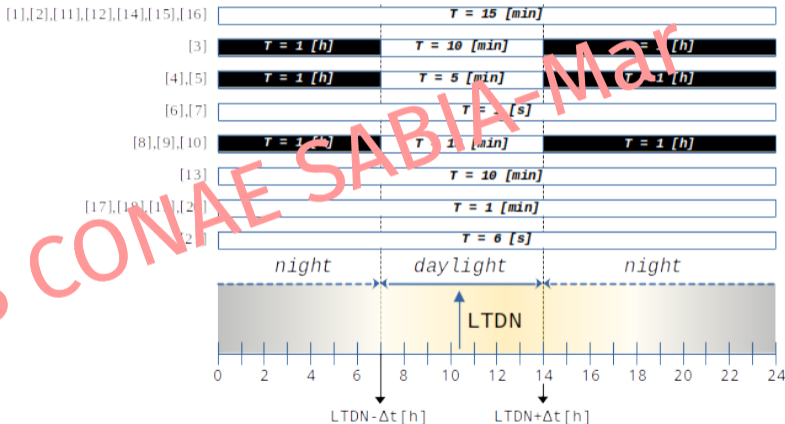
[1],[2],[11],[12],[14],[15],[16]
T = 15 [min]

[3]
T = 1 [h]
T = 10 [min]
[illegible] [h]

[4],[5]
T = 1 [h]
T = 5 [min]
T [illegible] 1 [h]

[6],[7]
T = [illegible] [s]

[8],[9],[10]
T = 1 [h]
T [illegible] [min]
T = 1 [h]

[13]
T = 10 [min]

[17],[18],[1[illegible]],[2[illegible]]
T = 1 [min]

[2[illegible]]
T = 6 [s]

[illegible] CONAE SABIA-Mar

night
daylight
night

LTDN

0
2
4
6
8
10
12
14
16
18
20
22
24

LTDN-Δt[h]
LTDN+Δt[h]